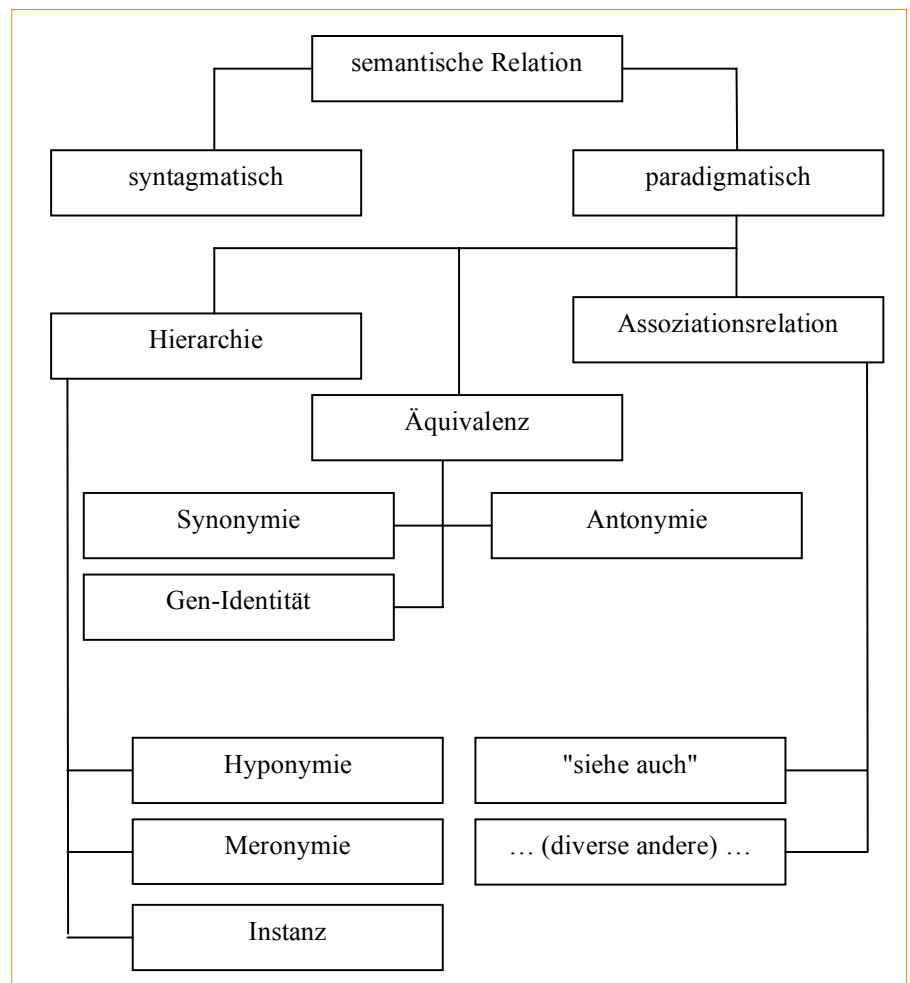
semantische Relation

syntagmatisch

paradigmatisch

Hierarchie

Assoziationsrelation

Äquivalenz

Synonymie

Antonymie

Gen-Identität

Hyponymie

"siehe auch"

Meronymie

… (diverse andere) …

Instanz